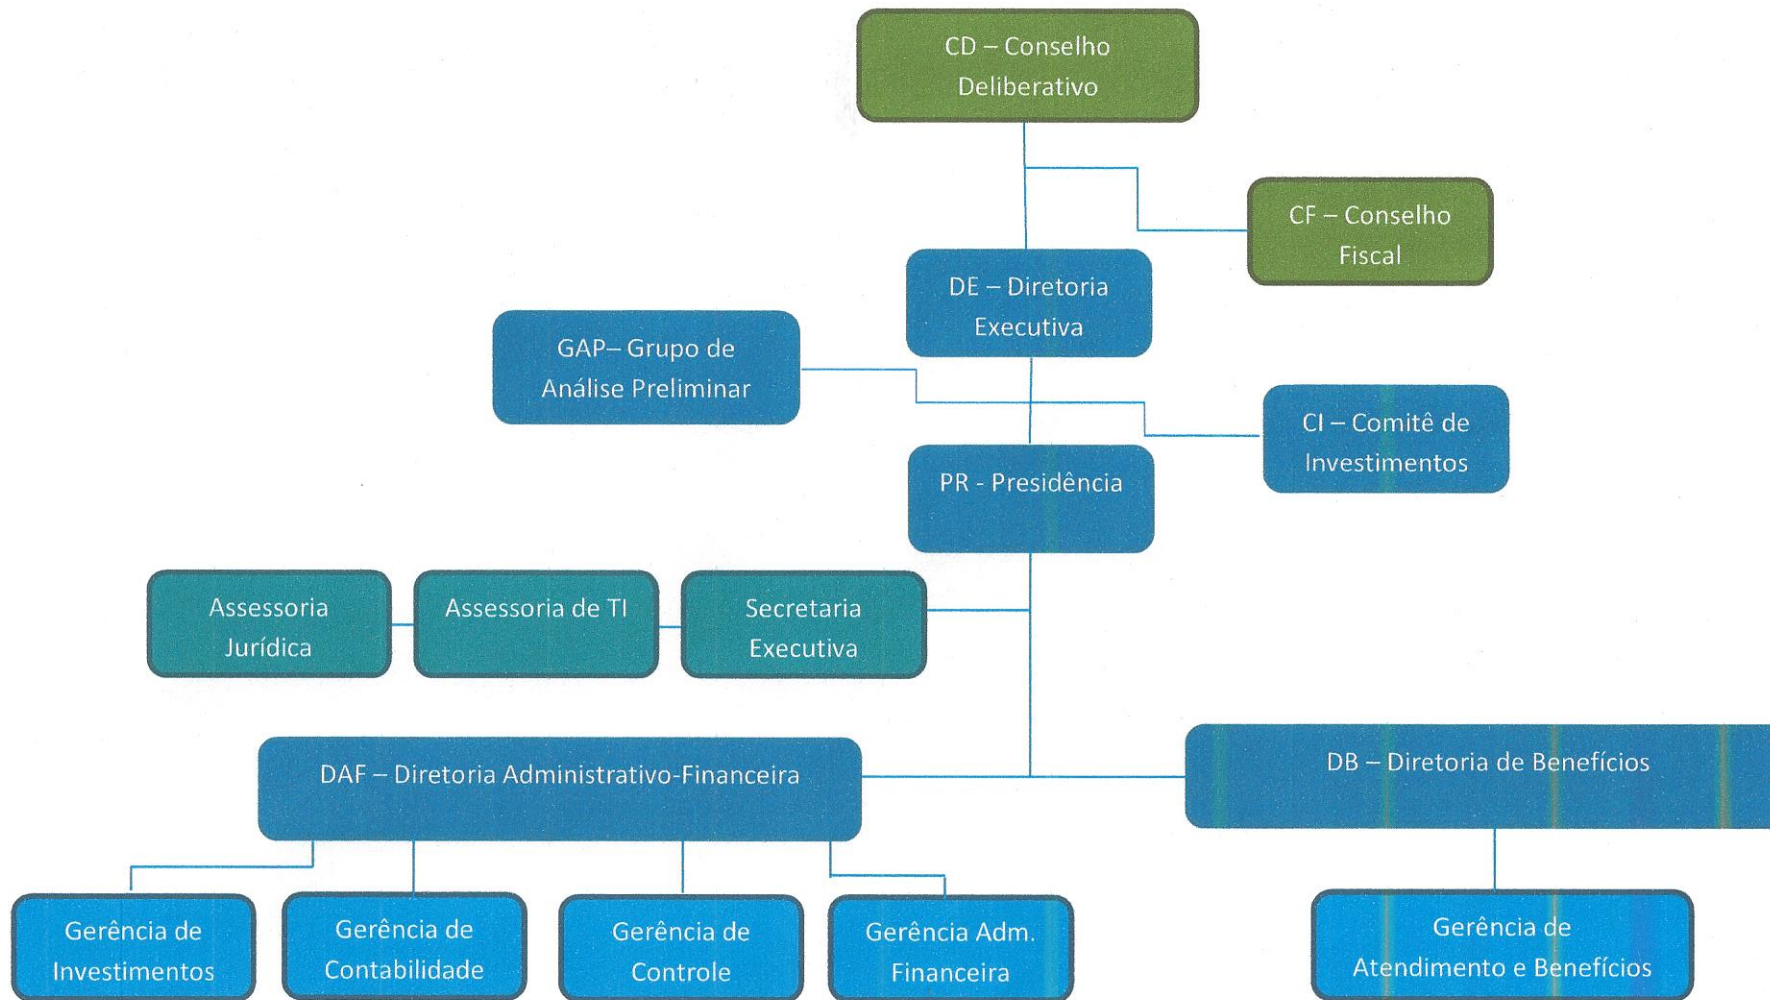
CD – Conselho Deliberativo

CF – Conselho Fiscal

DE – Diretoria Executiva

GAP– Grupo de Análise Preliminar

CI – Comitê de Investimentos

PR - Presidência

Assessoria Jurídica

Assessoria de TI

Secretaria Executiva

DAF – Diretoria Administrativo-Financeira

DB – Diretoria de Benefícios

Gerência de Investimentos

Gerência de Contabilidade

Gerência de Controle

Gerência Adm. Financeira

Gerência de Atendimento e Benefícios